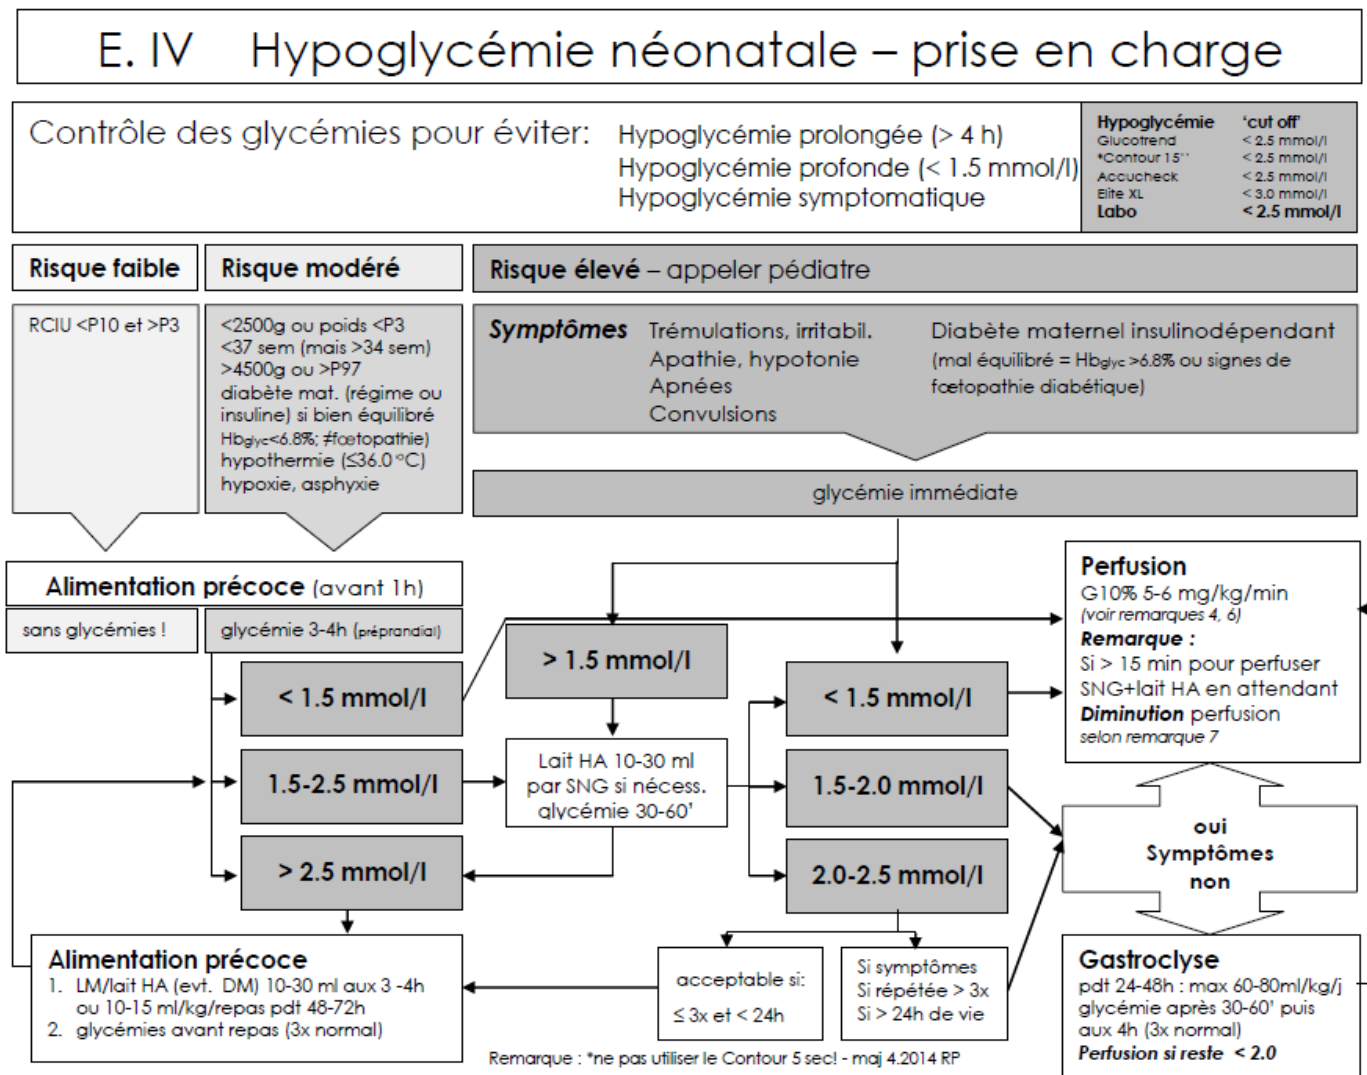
E. IV Hypoglycémie néonatale – prise en charge

Contrôle des glycémies pour éviter: Hypoglycémie prolongée (> 4 h)
Hypoglycémie profonde (< 1.5 mmol/l)
Hypoglycémie symptomatique

| Hypoglycémie | 'cut off' |
|---|---|
| Glucotrend | < 2.5 mmol/l |
| *Contour 15'' | < 2.5 mmol/l |
| Accucheck | < 2.5 mmol/l |
| Elite XL | < 3.0 mmol/l |
| Labo | < 2.5 mmol/l |

Risque faible

RCIU <P10 et >P3

Risque modéré

<2500g ou poids <P3
<37 sem (mais >34 sem)
>4500g ou >P97
diabète mat. (régime ou insuline) si bien équilibré
Hbglyc<6.8%; #fœtopathie)
hypothermie (≤36.0 °C)
hypoxie, asphyxie

Risque élevé – appeler pédiatre

Symptômes Trémulations, irritabil.
Apathie, hypotonie
Apnées
Convulsions

Diabète maternel insulinodépendant (mal équilibré = Hbglyc >6.8% ou signes de fœtopathie diabétique)

glycémie immédiate

Alimentation précoce (avant 1h)

sans glycémies !

glycémie 3-4h (préprandial)

< 1.5 mmol/l

1.5-2.5 mmol/l

> 2.5 mmol/l

> 1.5 mmol/l

Lait HA 10-30 ml par SNG si nécess. glycémie 30-60'

< 1.5 mmol/l

1.5-2.0 mmol/l

2.0-2.5 mmol/l

Perfusion
G10% 5-6 mg/kg/min
(voir remarques 4, 6)
Remarque :
Si > 15 min pour perfuser SNG+lait HA en attendant
Diminution perfusion
selon remarque 7

oui
Symptômes
non

Gastroclyse
pdt 24-48h : max 60-80ml/kg/j
glycémie après 30-60' puis aux 4h (3x normal)
Perfusion si reste < 2.0

Alimentation précoce
1. LM/lait HA (evt. DM) 10-30 ml aux 3 -4h ou 10-15 ml/kg/repas pdt 48-72h
2. glycémies avant repas (3x normal)

acceptable si:
≤ 3x et < 24h

Si symptômes
Si répétée > 3x
Si > 24h de vie

Remarque : *ne pas utiliser le Contour 5 sec! - maj 4.2014 RP